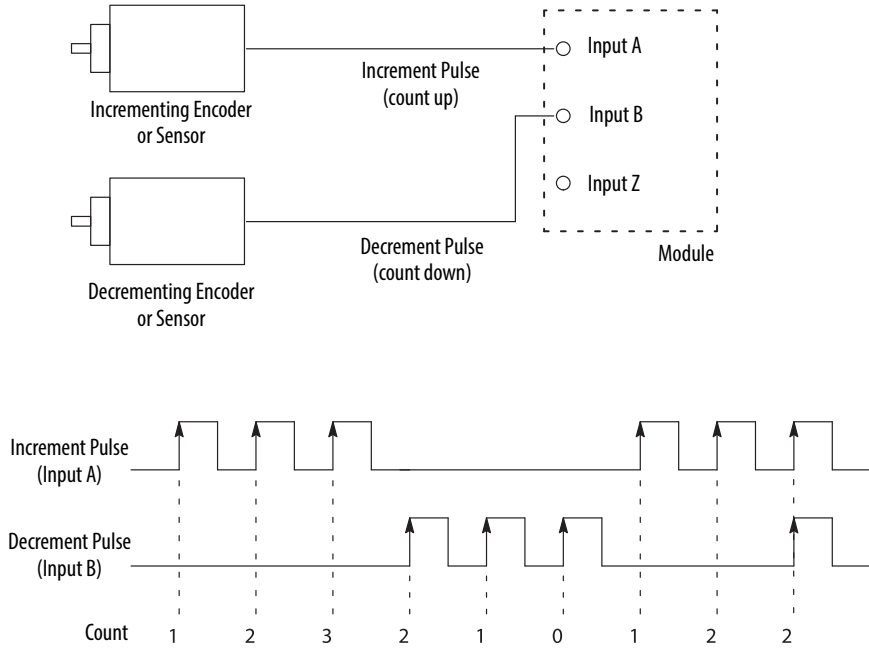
Input A

Increment Pulse (count up)

Incrementing Encoder or Sensor

Input B

Input Z

Decrement Pulse (count down)

Module

Decrementing Encoder or Sensor

Increment Pulse (Input A)

Decrement Pulse (Input B)

Count 1 2 3 2 1 0 1 2 2